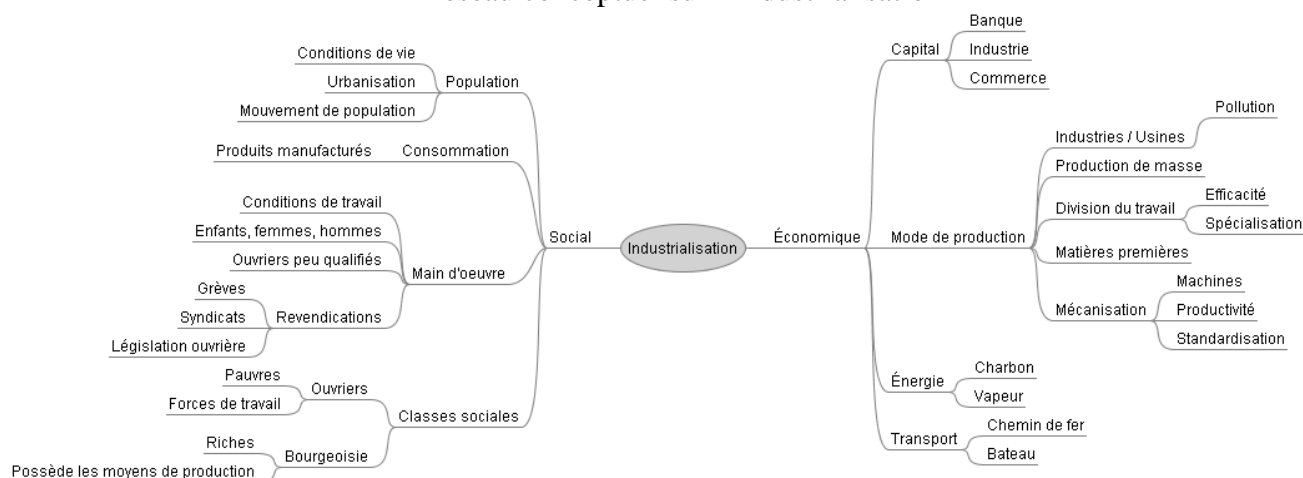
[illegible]

Industrialisation

Social

Population
Conditions de vie
Urbanisation
Mouvement de population

Consommation
Produits manufacturés

Main d'oeuvre
Conditions de travail
Enfants, femmes, hommes
Ouvriers peu qualifiés
Revendications
Grèves
Syndicats
Législation ouvrière

Classes sociales
Ouvriers
Pauvres
Forces de travail
Bourgeoisie
Riches
Possède les moyens de production

Économique

Capital
Banque
Industrie
Commerce

Mode de production
Industries / Usines
Pollution
Production de masse
Division du travail
Efficacité
Spécialisation
Matières premières
Mécanisation
Machines
Productivité
Standardisation

Énergie
Charbon
Vapeur

Transport
Chemin de fer
Bateau